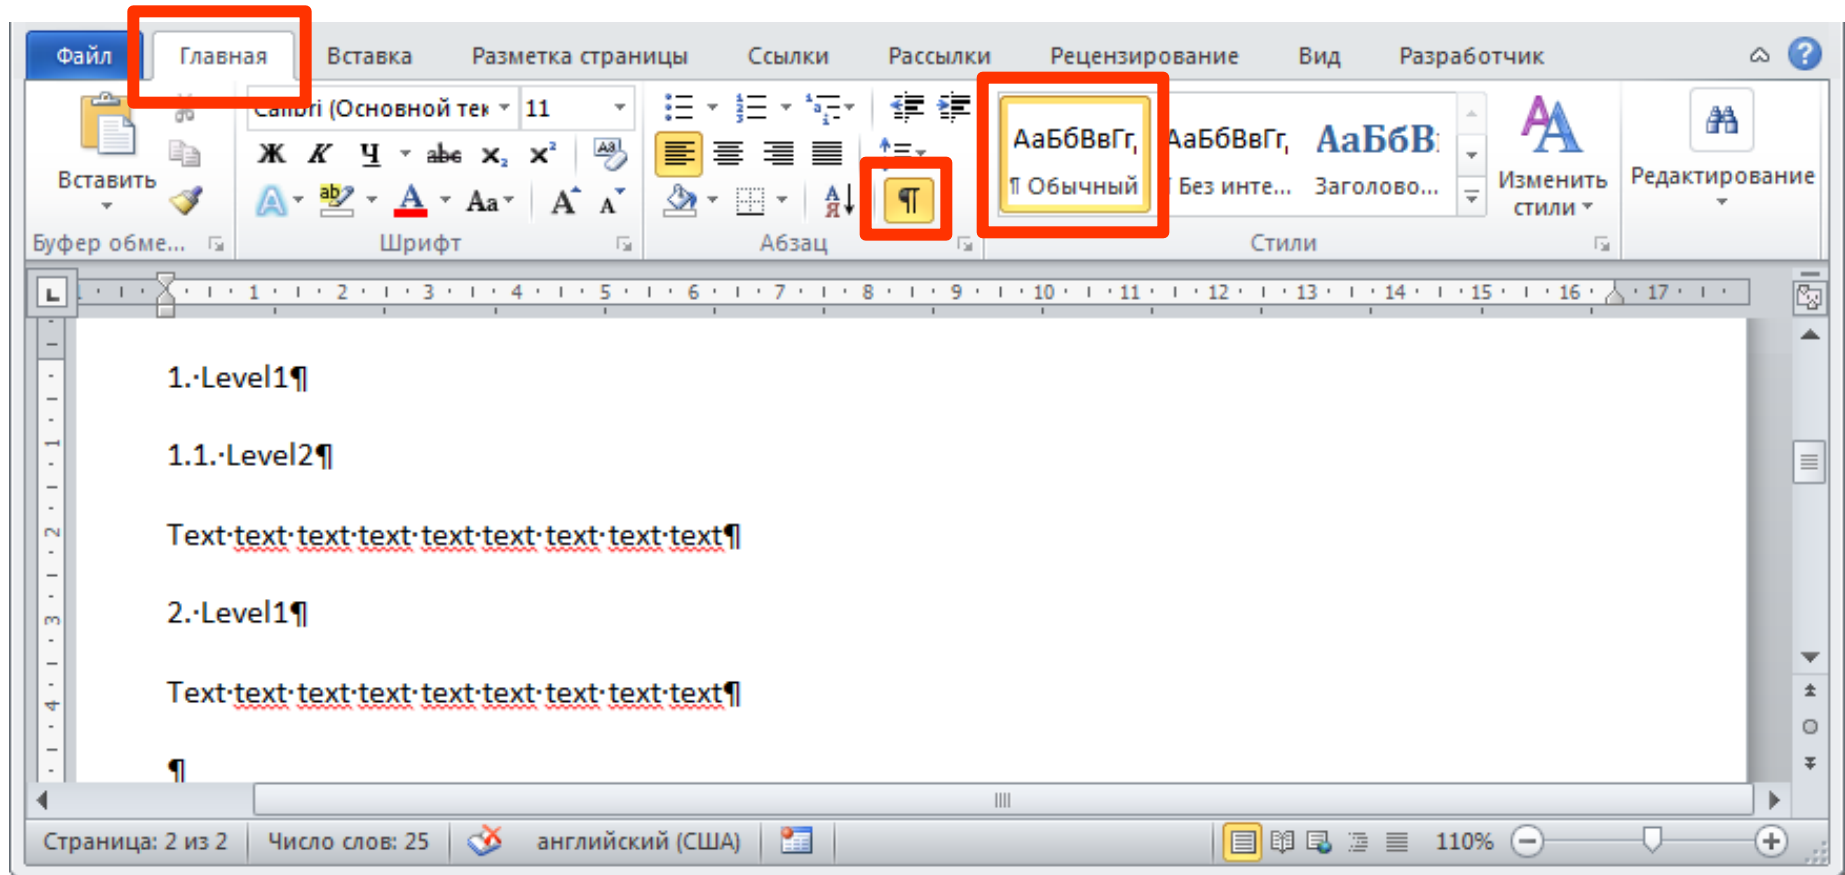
Файл Главная Вставка Разметка страницы Ссылки Рассылки Рецензирование Вид Разработчик

Вставить

Буфер обме...

Calibri (Основной тек 11

Ж К Ч abc $x_2$ $x^2$

Аа A A

Шрифт

Абзац

¶

АаБбВвГг, ¶ Обычный

АаБбВвГг, ¶ Без инте...

АаБбВ Заголово...

Изменить стили

Стили

Редактирование

1 2 3 4 5 6 7 8 9 10 11 12 13 14 15 16 17

1.·Level1¶

1.1.·Level2¶

Text·text·text·text·text·text·text·text·text¶

2.·Level1¶

Text·text·text·text·text·text·text·text·text¶

¶

Страница: 2 из 2 Число слов: 25 английский (США) 110%